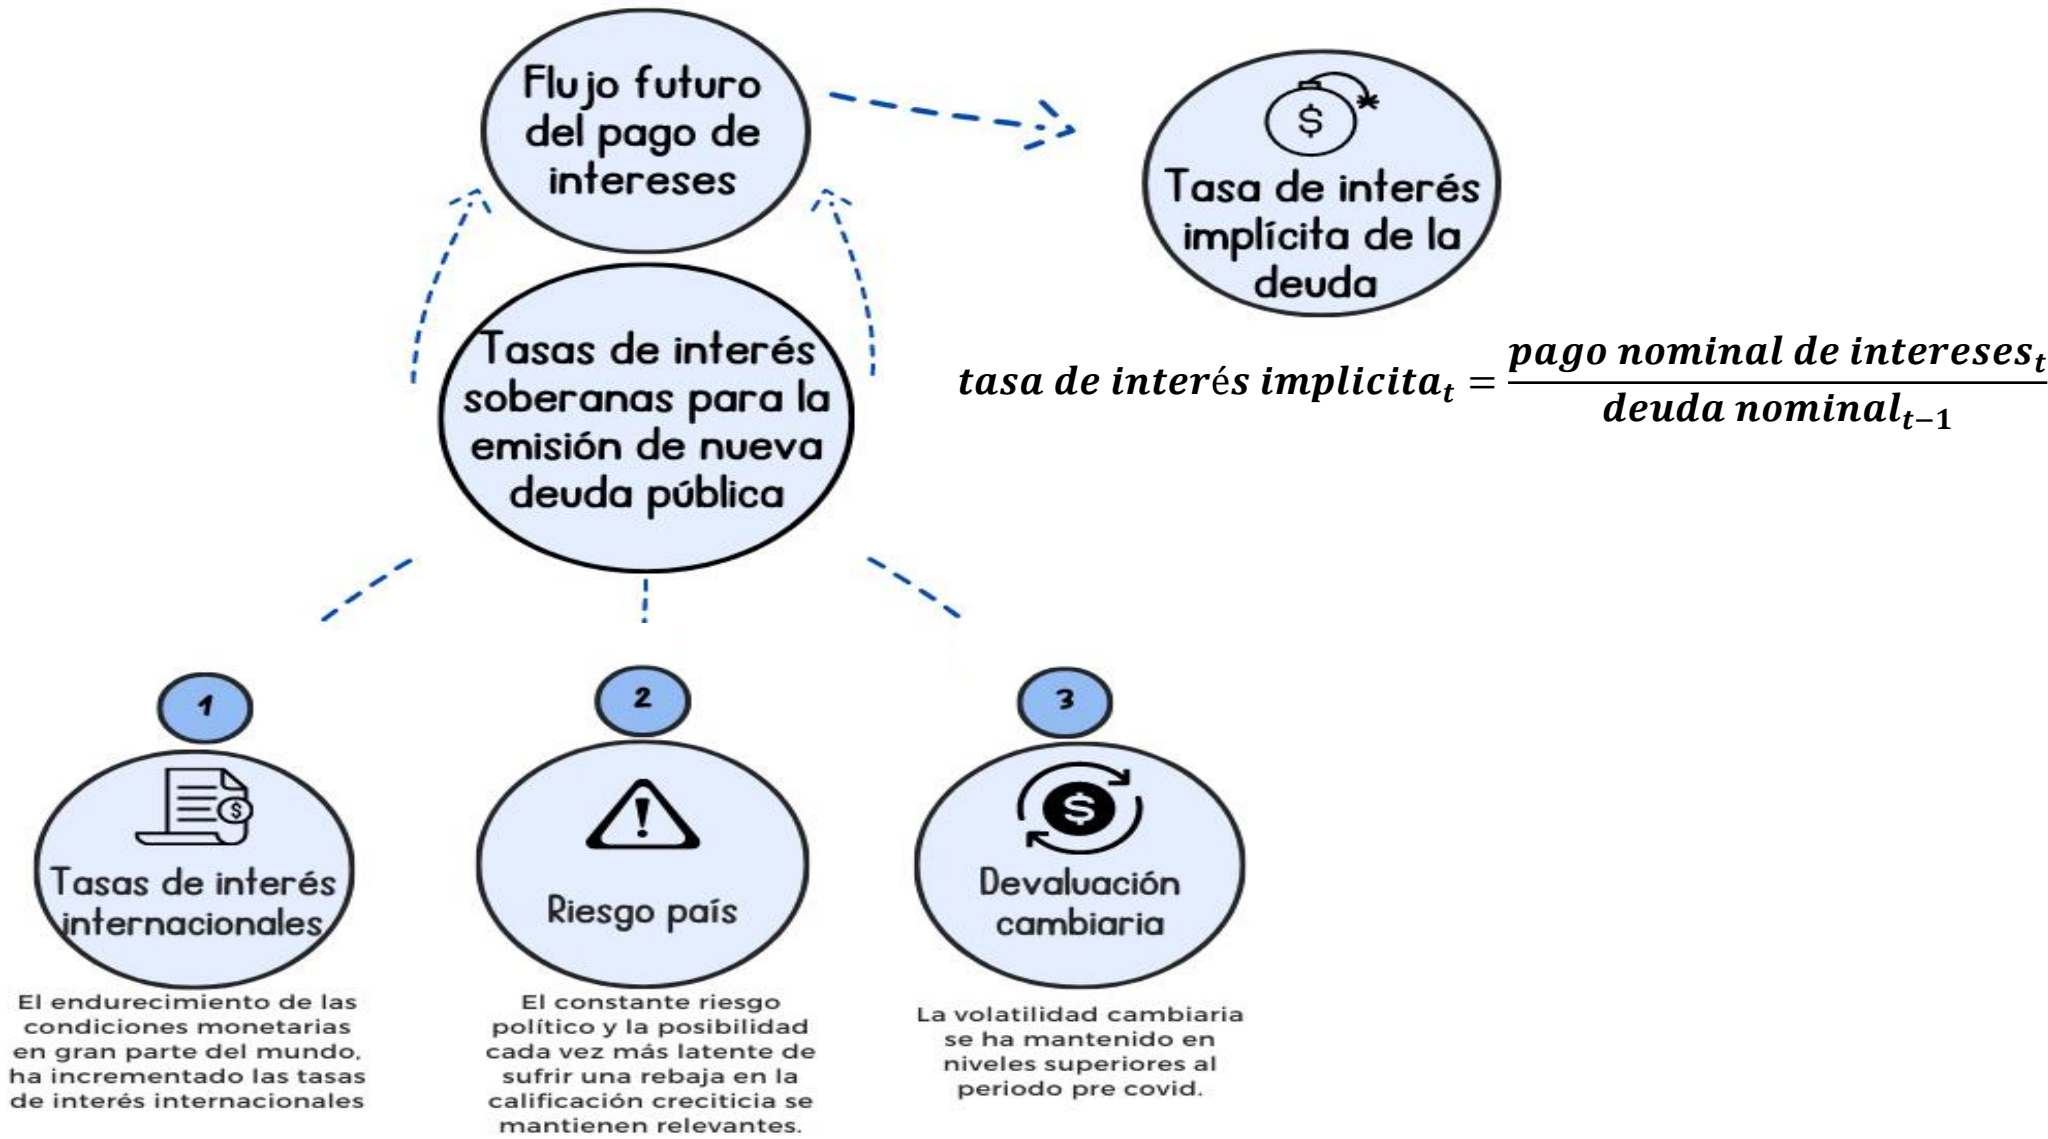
Flujo futuro del pago de intereses

Tasa de interés implícita de la deuda

$tasa\ de\ interés\ implicita_t = \frac{pago\ nominal\ de\ intereses_t}{deuda\ nominal_{t-1}}$

Tasas de interés soberanas para la emisión de nueva deuda pública

1

Tasas de interés internacionales

El endurecimiento de las condiciones monetarias en gran parte del mundo, ha incrementado las tasas de interés internacionales

2

Riesgo país

El constante riesgo político y la posibilidad cada vez más latente de sufrir una rebaja en la calificación creciticia se mantienen relevantes.

3

Devaluación cambiaria

La volatilidad cambiaria se ha mantenido en niveles superiores al periodo pre covid.